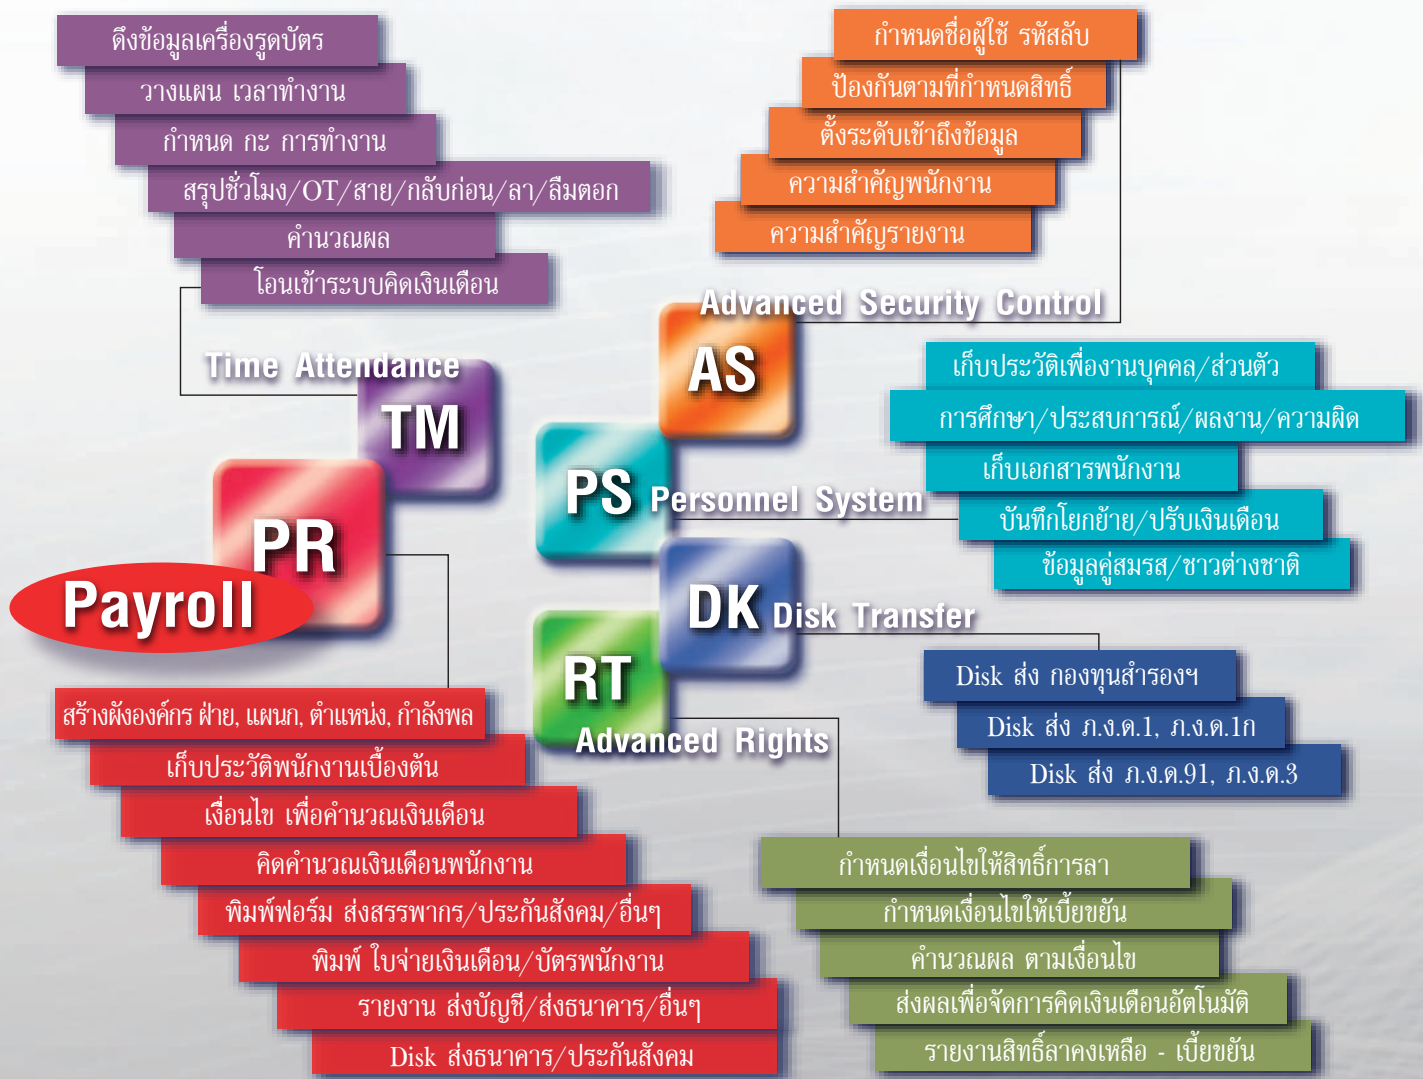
ดึงข้อมูลเครื่องรูดบัตร
วางแผน เวลาทำงาน
กำหนด กะ การทำงาน
สรุปชั่วโมง/OT/สาย/กลับก่อน/ลา/ลืมตอก
คำนวณผล
โอนเข้าระบบคิดเงินเดือน

Time Attendance
TM

กำหนดชื่อผู้ใช้ รหัสลับ
ป้องกันตามที่กำหนดสิทธิ์
ตั้งระดับเข้าถึงข้อมูล
ความสำคัญพนักงาน
ความสำคัญรายงาน

Advanced Security Control
AS

เก็บประวัติเพื่องานบุคคล/ส่วนตัว
การศึกษา/ประสบการณ์/ผลงาน/ความผิด
เก็บเอกสารพนักงาน
บันทึกโยกย้าย/ปรับเงินเดือน
ข้อมูลคู่สมรส/ชาวต่างชาติ

PS Personnel System

PR
Payroll

DK Disk Transfer

Disk ส่ง กองทุนสำรองฯ
Disk ส่ง ภ.ง.ด.1, ภ.ง.ด.1ก
Disk ส่ง ภ.ง.ด.91, ภ.ง.ด.3

RT
Advanced Rights

สร้างผังองค์กร ฝ่าย, แผนก, ตำแหน่ง, กำลังพล
เก็บประวัติพนักงานเบื้องต้น
เงื่อนไข เพื่อคำนวณเงินเดือน
คิดคำนวณเงินเดือนพนักงาน
พิมพ์ฟอร์ม ส่งสรรพากร/ประกันสังคม/อื่นๆ
พิมพ์ ใบจ่ายเงินเดือน/บัตรพนักงาน
รายงาน ส่งบัญชี/ส่งธนาคาร/อื่นๆ
Disk ส่งธนาคาร/ประกันสังคม

กำหนดเงื่อนไขให้สิทธิ์การลา
กำหนดเงื่อนไขให้เบี้ยขยัน
คำนวณผล ตามเงื่อนไข
ส่งผลเพื่อจัดการคิดเงินเดือนอัตโนมัติ
รายงานสิทธิ์ลาคงเหลือ - เบี้ยขยัน